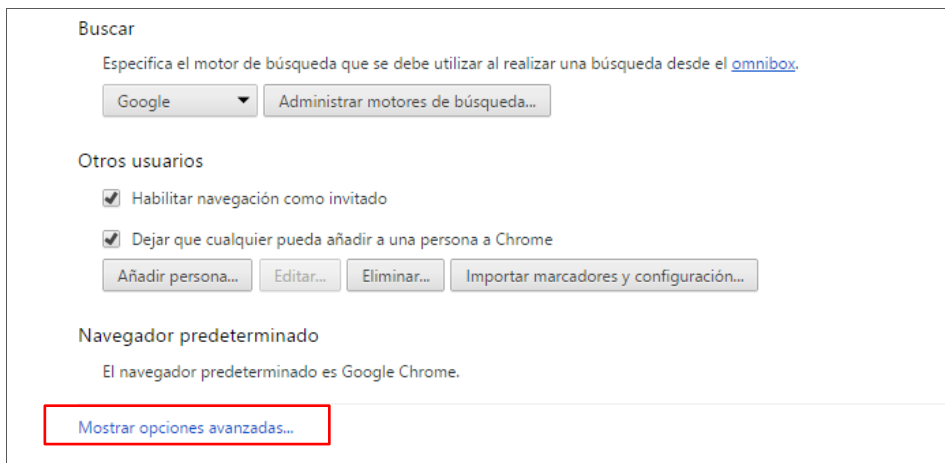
Buscar

Especifica el motor de búsqueda que se debe utilizar al realizar una búsqueda desde el omnibox.

Google

Administrar motores de búsqueda...

Otros usuarios

Habilitar navegación como invitado

Dejar que cualquier pueda añadir a una persona a Chrome

Añadir persona... Editar... Eliminar... Importar marcadores y configuración...

Navegador predeterminado

El navegador predeterminado es Google Chrome.

Mostrar opciones avanzadas...